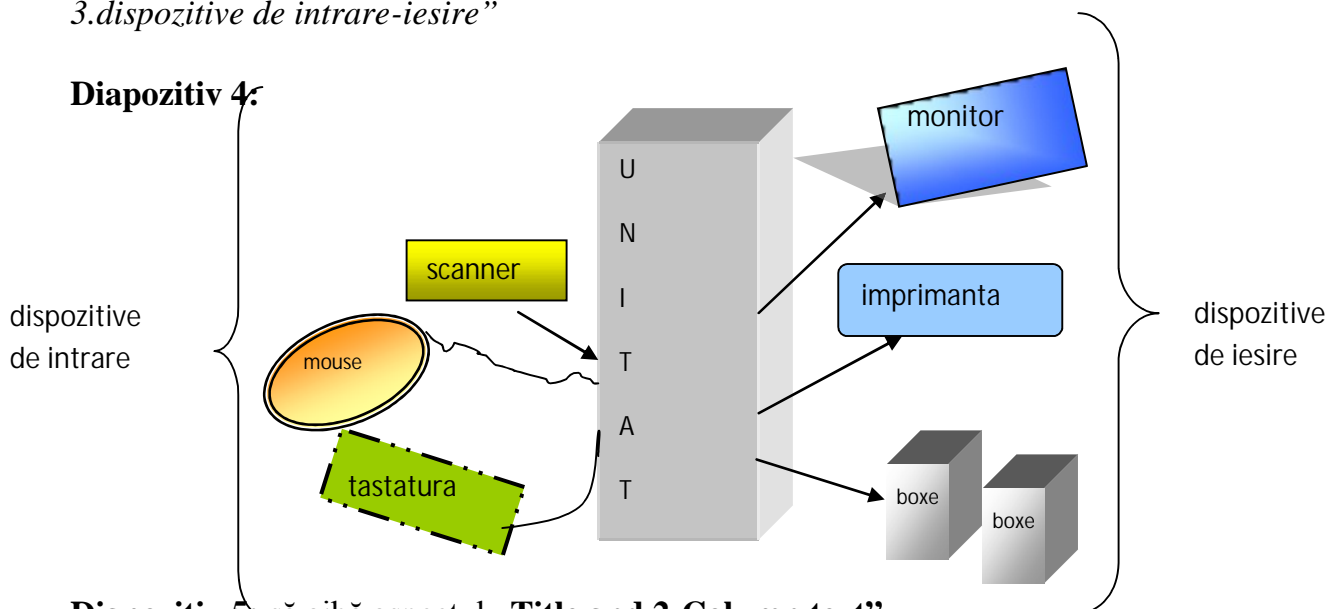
3.dispozitive de intrare-iesire"

**Diapozitiv 4:**

dispozitive de intrare

scanner

mouse

tastatura

U
N
I
T
A
T

monitor

imprimanta

boxe

boxe

dispozitive de iesire

Diapoziti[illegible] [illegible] Title and 2 Column text"